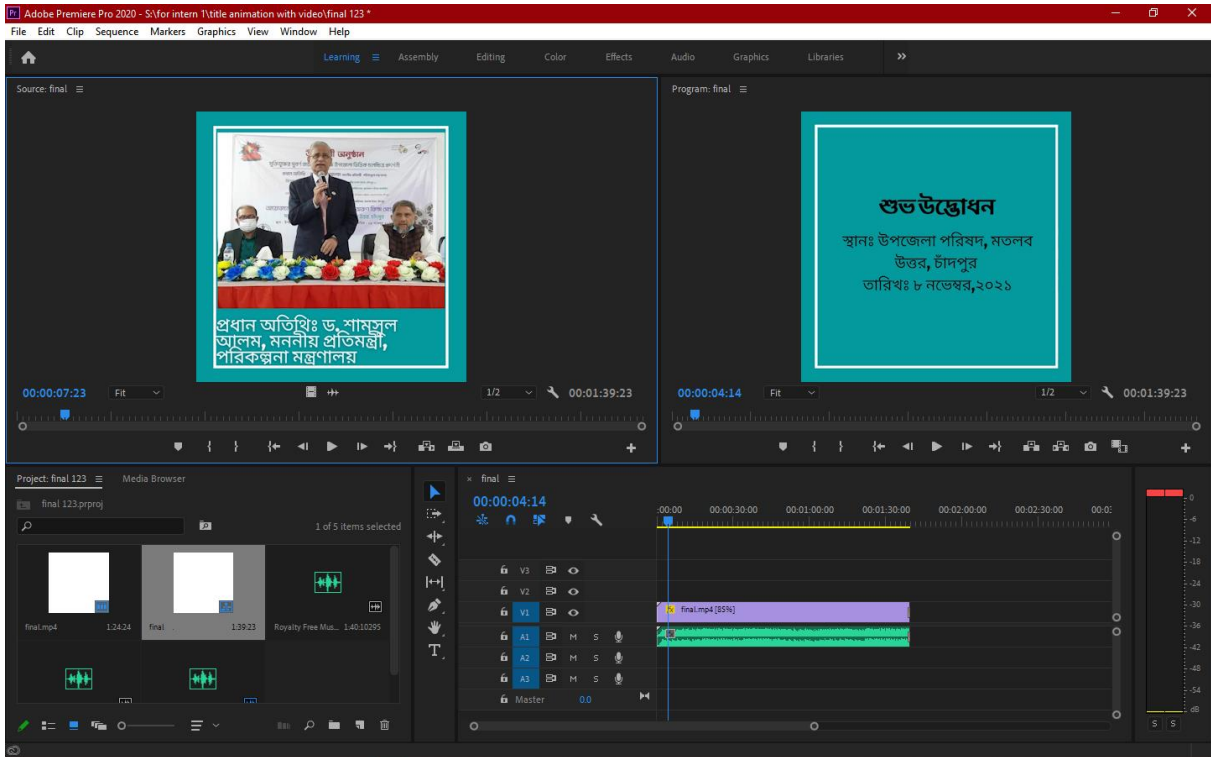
Adobe Premiere Pro 2020 - S:\for intern 1\title animation with video\final 123 *

File Edit Clip Sequence Markers Graphics View Window Help

Learning Assembly Editing Color Effects Audio Graphics Libraries »

Source: final

অনুষ্ঠান

প্রধান অতিথিঃ ড. শামসুল আলম, মাননীয় প্রতিমন্ত্রী, পরিকল্পনা মন্ত্রণালয়

00:00:07:23 Fit 1/2 00:01:39:23

Program: final

শুভ উদ্বোধন

স্থানঃ উপজেলা পরিষদ, মতলব উত্তর, চাঁদপুর

তারিখঃ ৮ নভেম্বর,২০২১

00:00:04:14 Fit 1/2 00:01:39:23

Project: final 123 Media Browser

final 123.prproj

1 of 5 items selected

final.mp4 1:24:24

final 1:39:23

Royalty Free Mus... 1:40:10295

final

00:00:04:14

:00:00 00:00:30:00 00:01:00:00 00:01:30:00 00:02:00:00 00:02:30:00 00:03

V3

V2

V1 final.mp4 [85%]

A1 M S

A2 M S

A3 M S

Master 0.0

-6 -12 -18 -24 -30 -36 -42 -48 -54 dB

S S